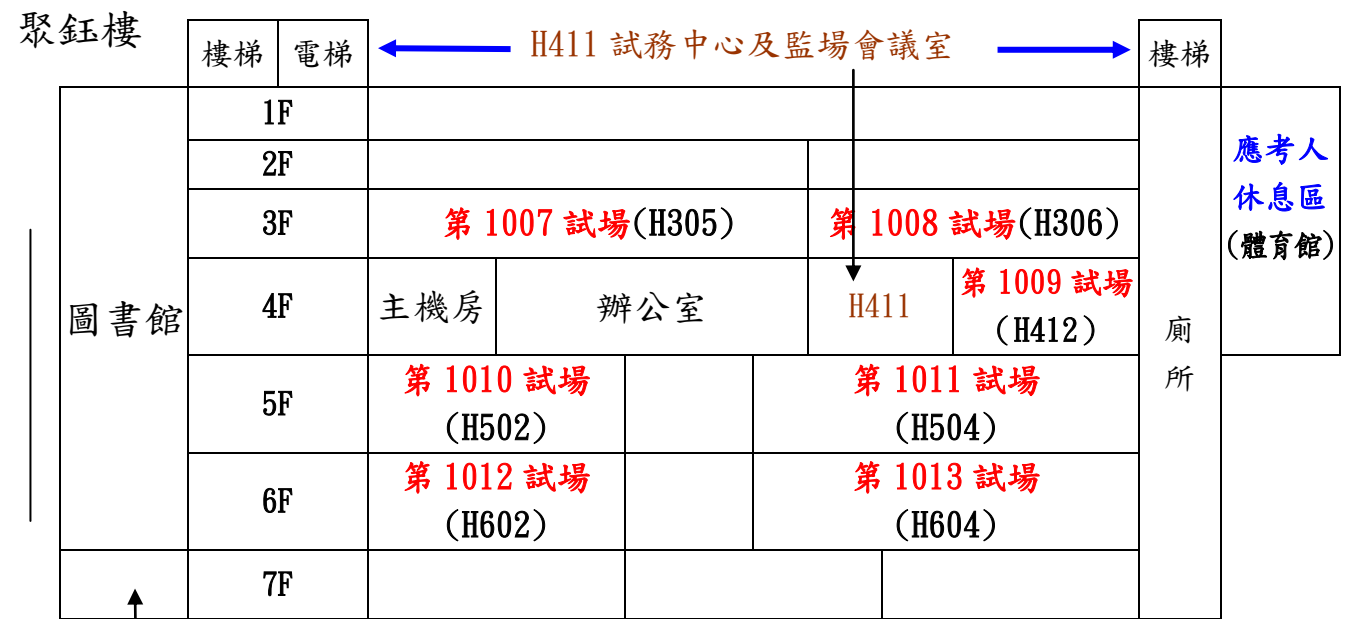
聚鈺樓

| 樓梯 | 電梯 | H411 試務中心及監場會議室 | 樓梯 |
|---|---|---|---|

| 圖書館 | 1F | | | 廁所 | 應考人休息區 (體育館) |
|---|---|---|---|---|---|
| | 2F | | | | |
| | 3F | 第 1007 試場(H305) | 第 1008 試場(H306) | | |
| | 4F | 主機房 / 辦公室 | H411 / 第 1009 試場 (H412) | | |
| | 5F | 第 1010 試場 (H502) | 第 1011 試場 (H504) | | |
| | 6F | 第 1012 試場 (H602) | 第 1013 試場 (H604) | | |
| | 7F | | | | |